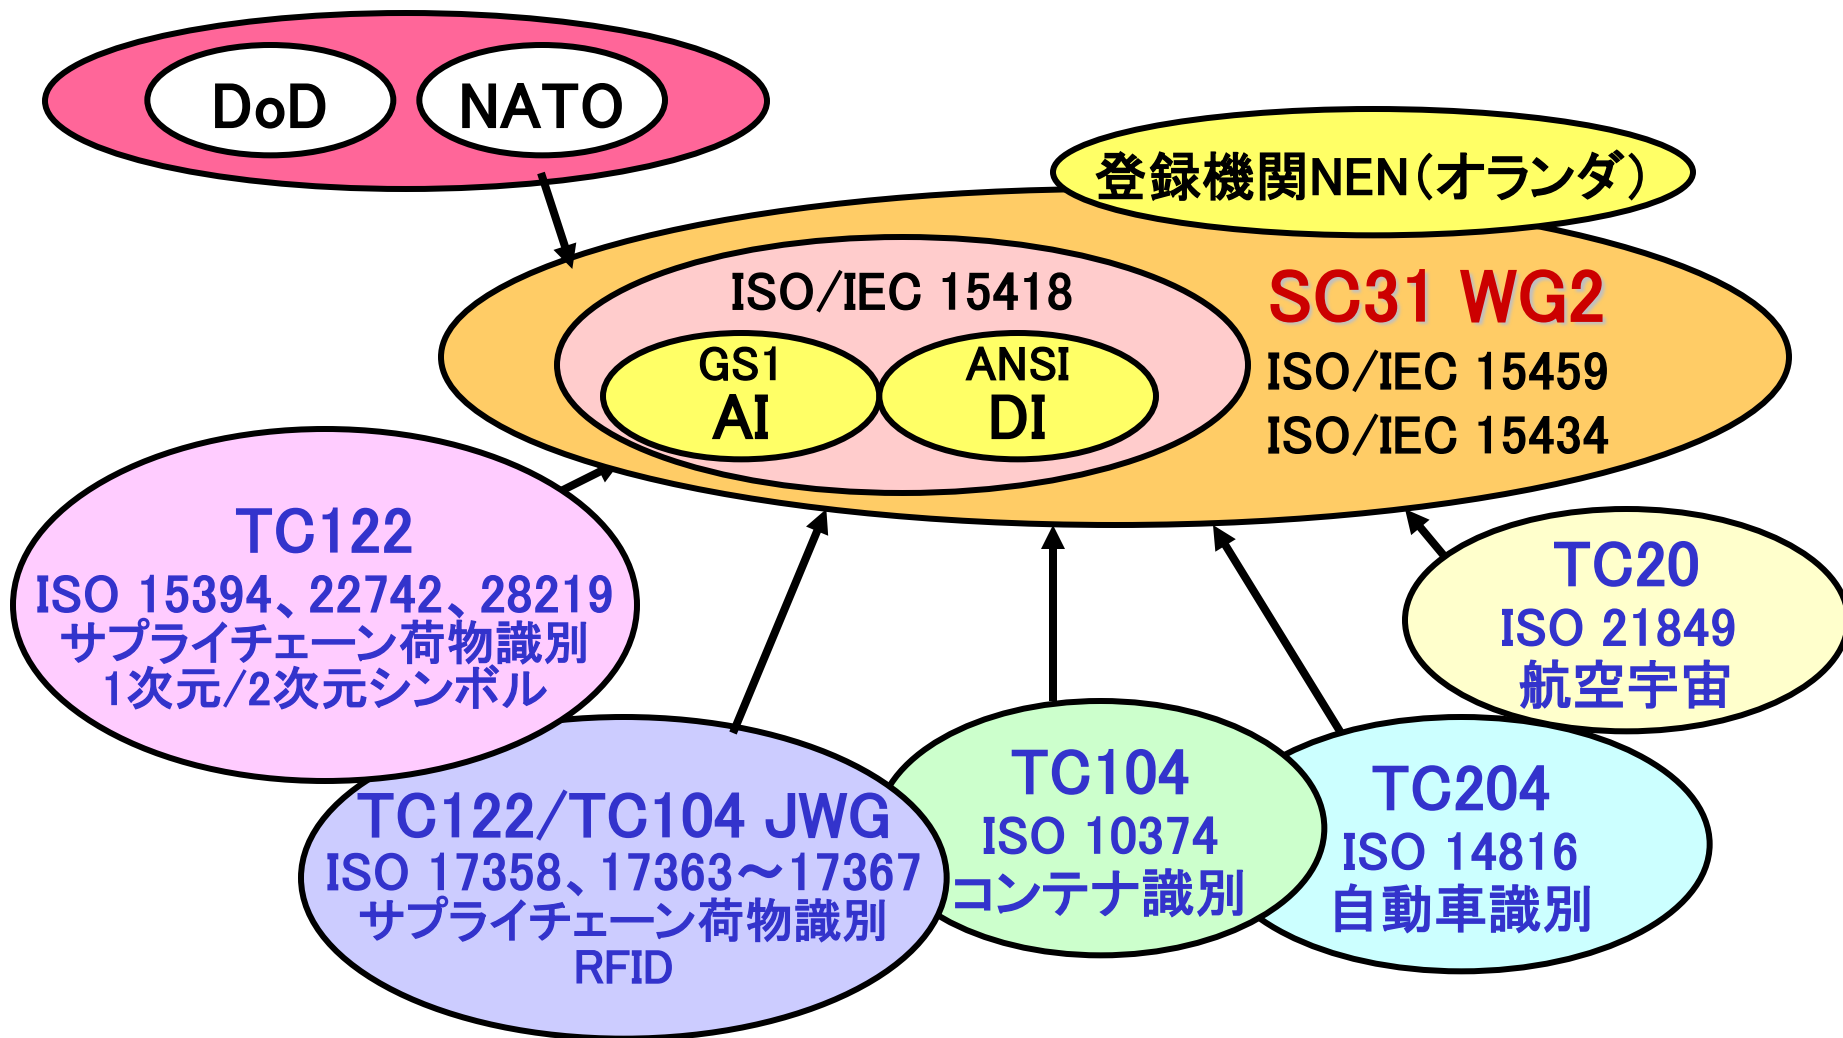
DoD
NATO

登録機関NEN(オランダ)

ISO/IEC 15418

GS1
AI

ANSI
DI

SC31 WG2
ISO/IEC 15459
ISO/IEC 15434

TC122
ISO 15394、22742、28219
サプライチェーン荷物識別
1次元/2次元シンボル

TC20
ISO 21849
航空宇宙

TC122/TC104 JWG
ISO 17358、17363～17367
サプライチェーン荷物識別
RFID

TC104
ISO 10374
コンテナ識別

TC204
ISO 14816
自動車識別